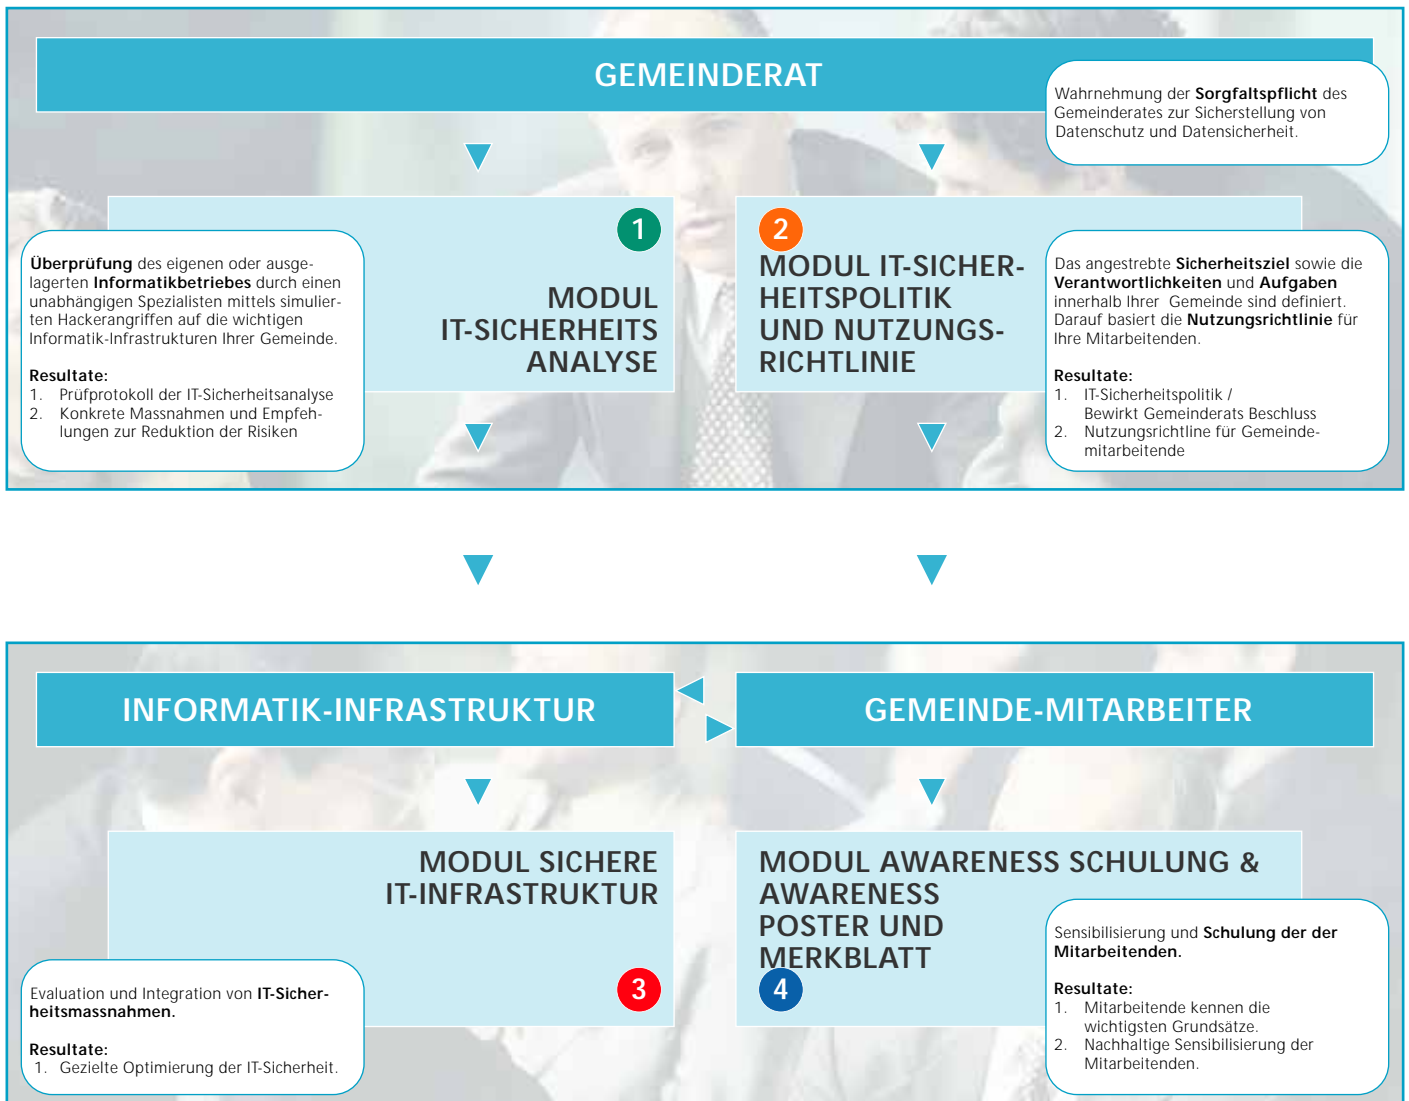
GEMEINDERAT

Wahrnehmung der **Sorgfaltspflicht** des Gemeinderates zur Sicherstellung von Datenschutz und Datensicherheit.

**Überprüfung** des eigenen oder ausgelagerten **Informatikbetriebes** durch einen unabhängigen Spezialisten mittels simulierten Hackerangriffen auf die wichtigen Informatik-Infrastrukturen Ihrer Gemeinde.

**Resultate:**
1. Prüfprotokoll der IT-Sicherheitsanalyse
2. Konkrete Massnahmen und Empfehlungen zur Reduktion der Risiken

1

MODUL IT-SICHERHEITS ANALYSE

2

MODUL IT-SICHERHEITSPOLITIK UND NUTZUNGS-RICHTLINIE

Das angestrebte **Sicherheitsziel** sowie die **Verantwortlichkeiten** und **Aufgaben** innerhalb Ihrer Gemeinde sind definiert. Darauf basiert die **Nutzungsrichtlinie** für Ihre Mitarbeitenden.

**Resultate:**
1. IT-Sicherheitspolitik / Bewirkt Gemeinderats Beschluss
2. Nutzungsrichtline für Gemeindemitarbeitende

INFORMATIK-INFRASTRUKTUR

GEMEINDE-MITARBEITER

MODUL SICHERE IT-INFRASTRUKTUR

Evaluation und Integration von **IT-Sicherheitsmassnahmen.**

**Resultate:**
1. Gezielte Optimierung der IT-Sicherheit.

3

MODUL AWARENESS SCHULUNG & AWARENESS POSTER UND MERKBLATT

4

Sensibilisierung und **Schulung der der Mitarbeitenden.**

**Resultate:**
1. Mitarbeitende kennen die wichtigsten Grundsätze.
2. Nachhaltige Sensibilisierung der Mitarbeitenden.